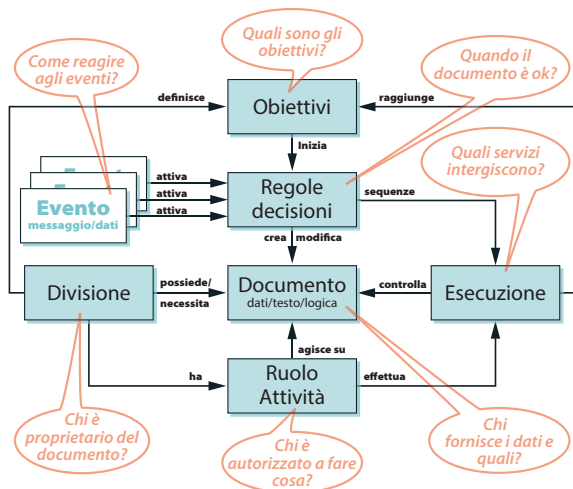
Come reagire agli eventi?

Quali sono gli obiettivi?

Quando il documento è ok?

Quali servizi intergiscono?

definisce

Obiettivi

raggiunge

Inizia

Evento messaggio/dati

attiva

attiva

attiva

Regole decisioni

sequenze

crea

modifica

Divisione

possiede/ necessita

Documento dati/testo/logica

controlla

Esecuzione

agisce su

ha

Ruolo Attività

effettua

Chi è proprietario del documento?

Chi è autorizzato a fare cosa?

Chi fornisce i dati e quali?